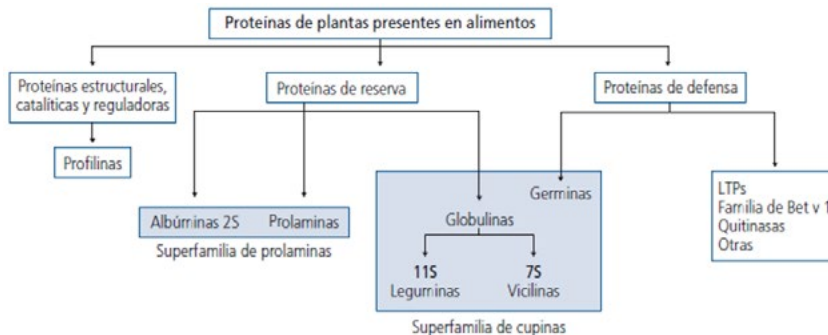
Proteinas de plantas presentes en alimentos

Proteinas estructurales, catalíticas y reguladoras

Profilinas

Proteinas de reserva

Albúminas 2S Prolaminas

Superfamilia de prolaminas

Germinas

Globulinas

11S Leguminas

7S Vicilinas

Superfamilia de cupinas

Proteinas de defensa

LTPs
Familia de Bet v 1
Quitinasas
Otras